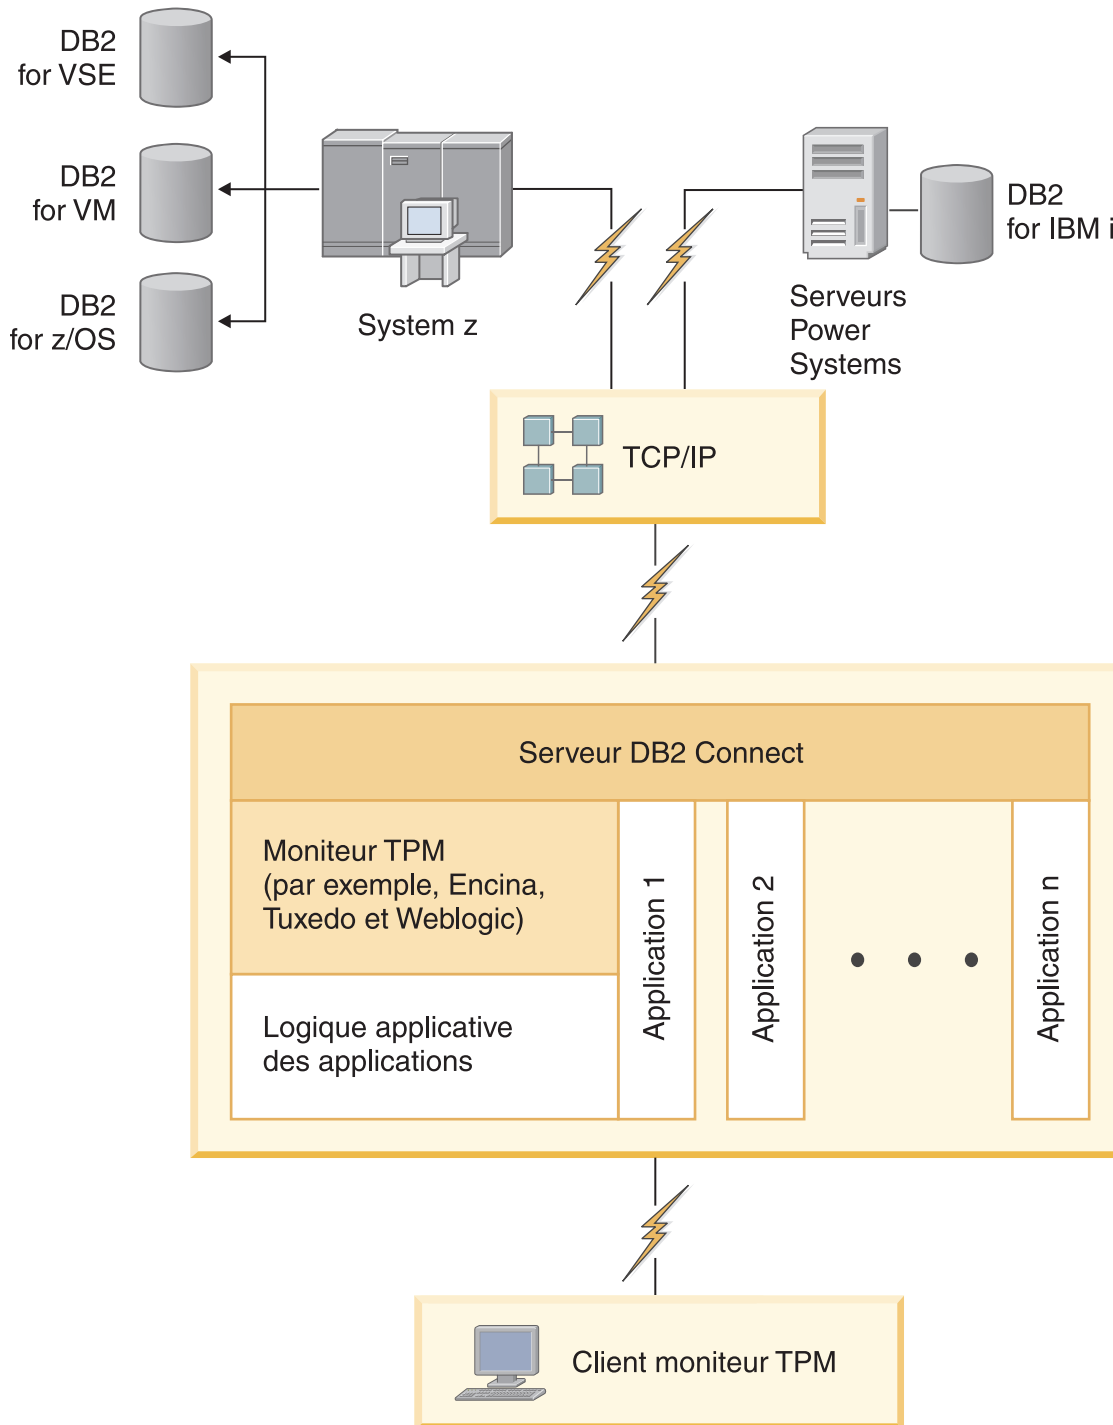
DB2 for VSE

DB2 for VM

DB2 for z/OS

System z

Serveurs Power Systems

DB2 for IBM i

TCP/IP

Serveur DB2 Connect

Moniteur TPM (par exemple, Encina, Tuxedo et Weblogic)

Logique applicative des applications

Application 1

Application 2

Application n

Client moniteur TPM